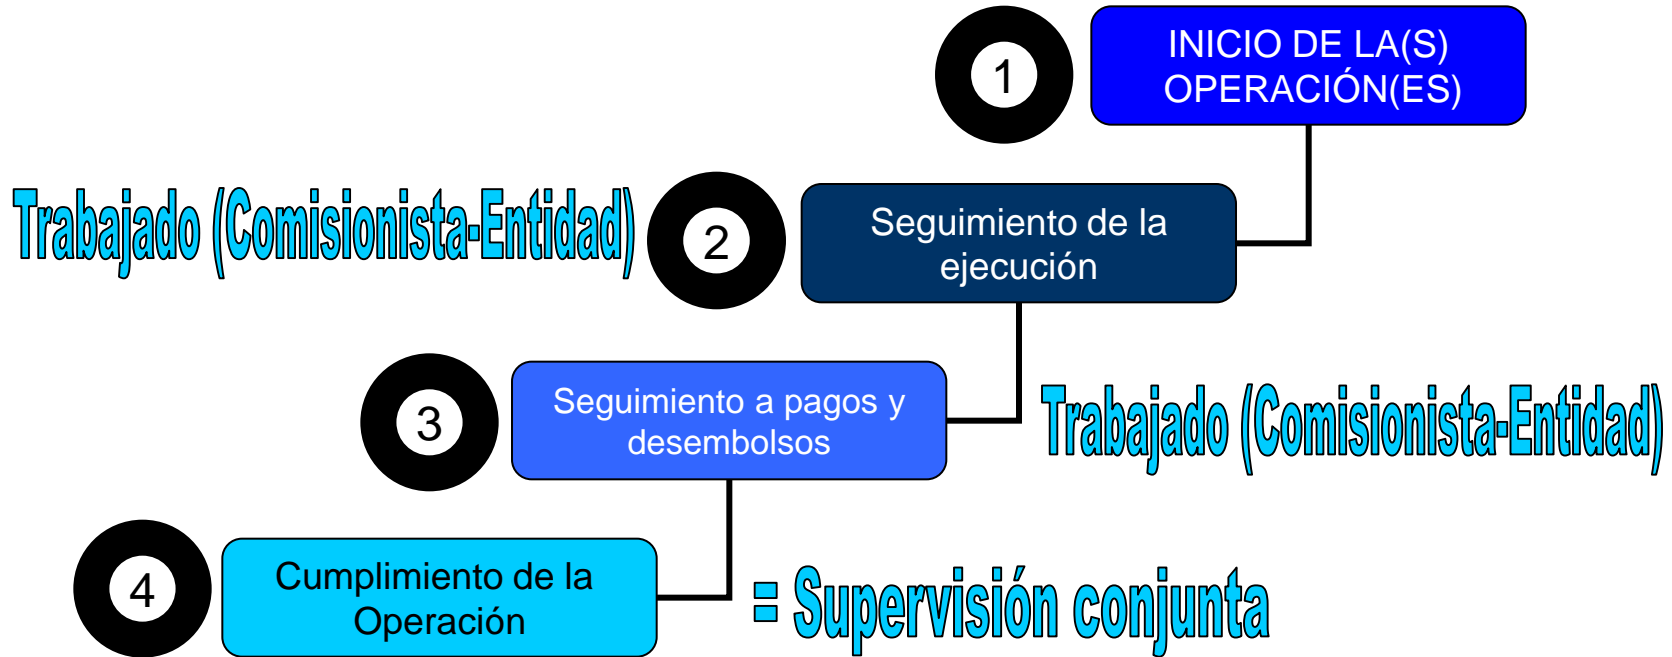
1

INICIO DE LA(S) OPERACIÓN(ES)

Trabajado (Comisionista-Entidad)

2

Seguimiento de la ejecución

3

Seguimiento a pagos y desembolsos

Trabajado (Comisionista-Entidad)

4

Cumplimiento de la Operación

= Supervisión conjunta